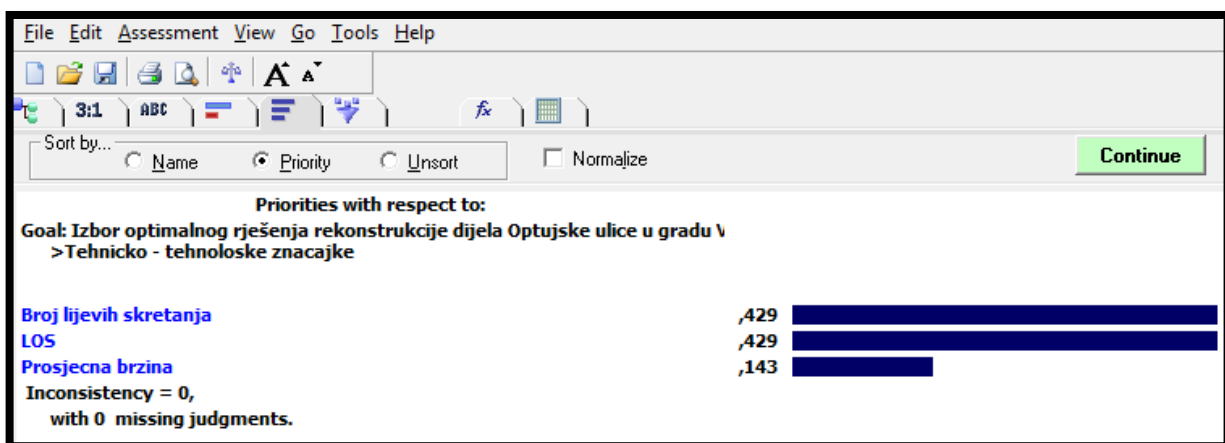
File Edit Assessment View Go Tools Help

3:1 ABC

Sort by... Name Priority Unsort Normalize Continue

Priorities with respect to:
Goal: Izbor optimalnog rješenja rekonstrukcije dijela Optujske ulice u gradu V
>Tehnicko - tehnoloske znacajke

Broj lijevih skretanja ,429
LOS ,429
Prosjecna brzina ,143
Inconsistency = 0,
with 0 missing judgments.